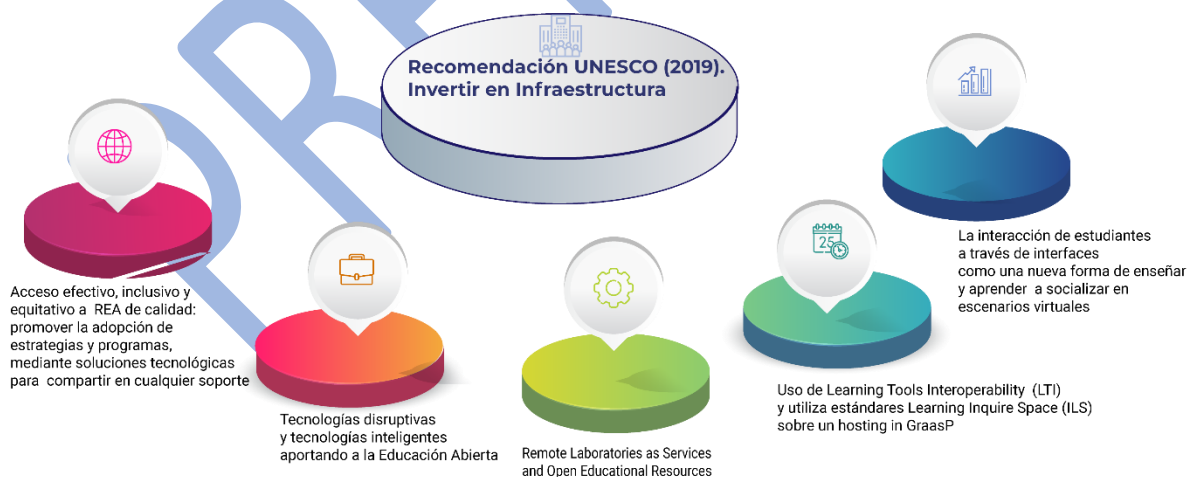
Recomendación UNESCO (2019). Invertir en Infraestructura

Acceso efectivo, inclusivo y equitativo a REA de calidad: promover la adopción de estrategias y programas, mediante soluciones tecnológicas para compartir en cualquier soporte

Tecnologías disruptivas y tecnologías inteligentes aportando a la Educación Abierta

Remote Laboratories as Services and Open Educational Resources

25

Uso de Learning Tools Interoperability (LTI) y utiliza estándares Learning Inquire Space (ILS) sobre un hosting in GraasP

La interacción de estudiantes a través de interfaces como una nueva forma de enseñar y aprender a socializar en escenarios virtuales